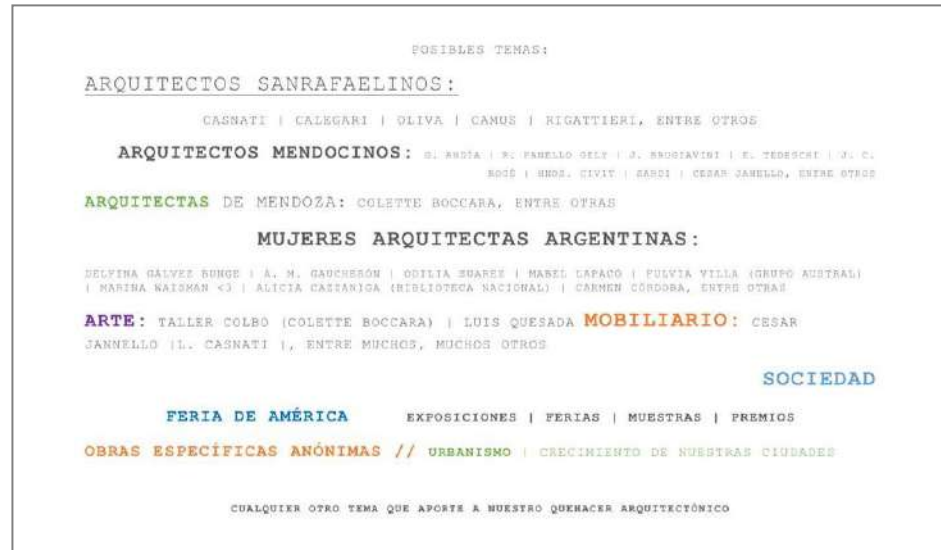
POSIBLES TEMAS:

ARQUITECTOS SANRAFAELINOS:

CASNATI | CALEGARI | OLIVA | CAMUS | RIGATTIERI, ENTRE OTROS

ARQUITECTOS MENDOCINOS: G. ANDIA | R. FANELLO GELY | J. BRUGIAVINI | E. TEDESCHI | J. C. ROCÉ | HNOS. CIVIT | SARDI | CESAR JANELLO, ENTRE OTROS

ARQUITECTAS DE MENDOZA: COLETTE BOCCARA, ENTRE OTRAS

MUJERES ARQUITECTAS ARGENTINAS:

DELFINA GÁLVEZ BUNGE | A. M. GAUCHERÓN | ODILIA SUAREZ | MABEL LAPACO | FULVIA VILLA (GRUPO AUSTRAL) | MARINA WAISMAN <3 | ALICIA CAZZANIGA (BIBLIOTECA NACIONAL) | CARMEN CÓRDOBA, ENTRE OTRAS

ARTE: TALLER COLBO (COLETTE BOCCARA) | LUIS QUESADA MOBILIARIO: CESAR JANNELLO |L. CASNATI |, ENTRE MUCHOS, MUCHOS OTROS

SOCIEDAD

FERIA DE AMÉRICA EXPOSICIONES | FERIAS | MUESTRAS | PREMIOS

OBRAS ESPECÍFICAS ANÓNIMAS // URBANISMO | CRECIMIENTO DE NUESTRAS CIUDADES

CUALQUIER OTRO TEMA QUE APORTE A NUESTRO QUEHACER ARQUITECTÓNICO